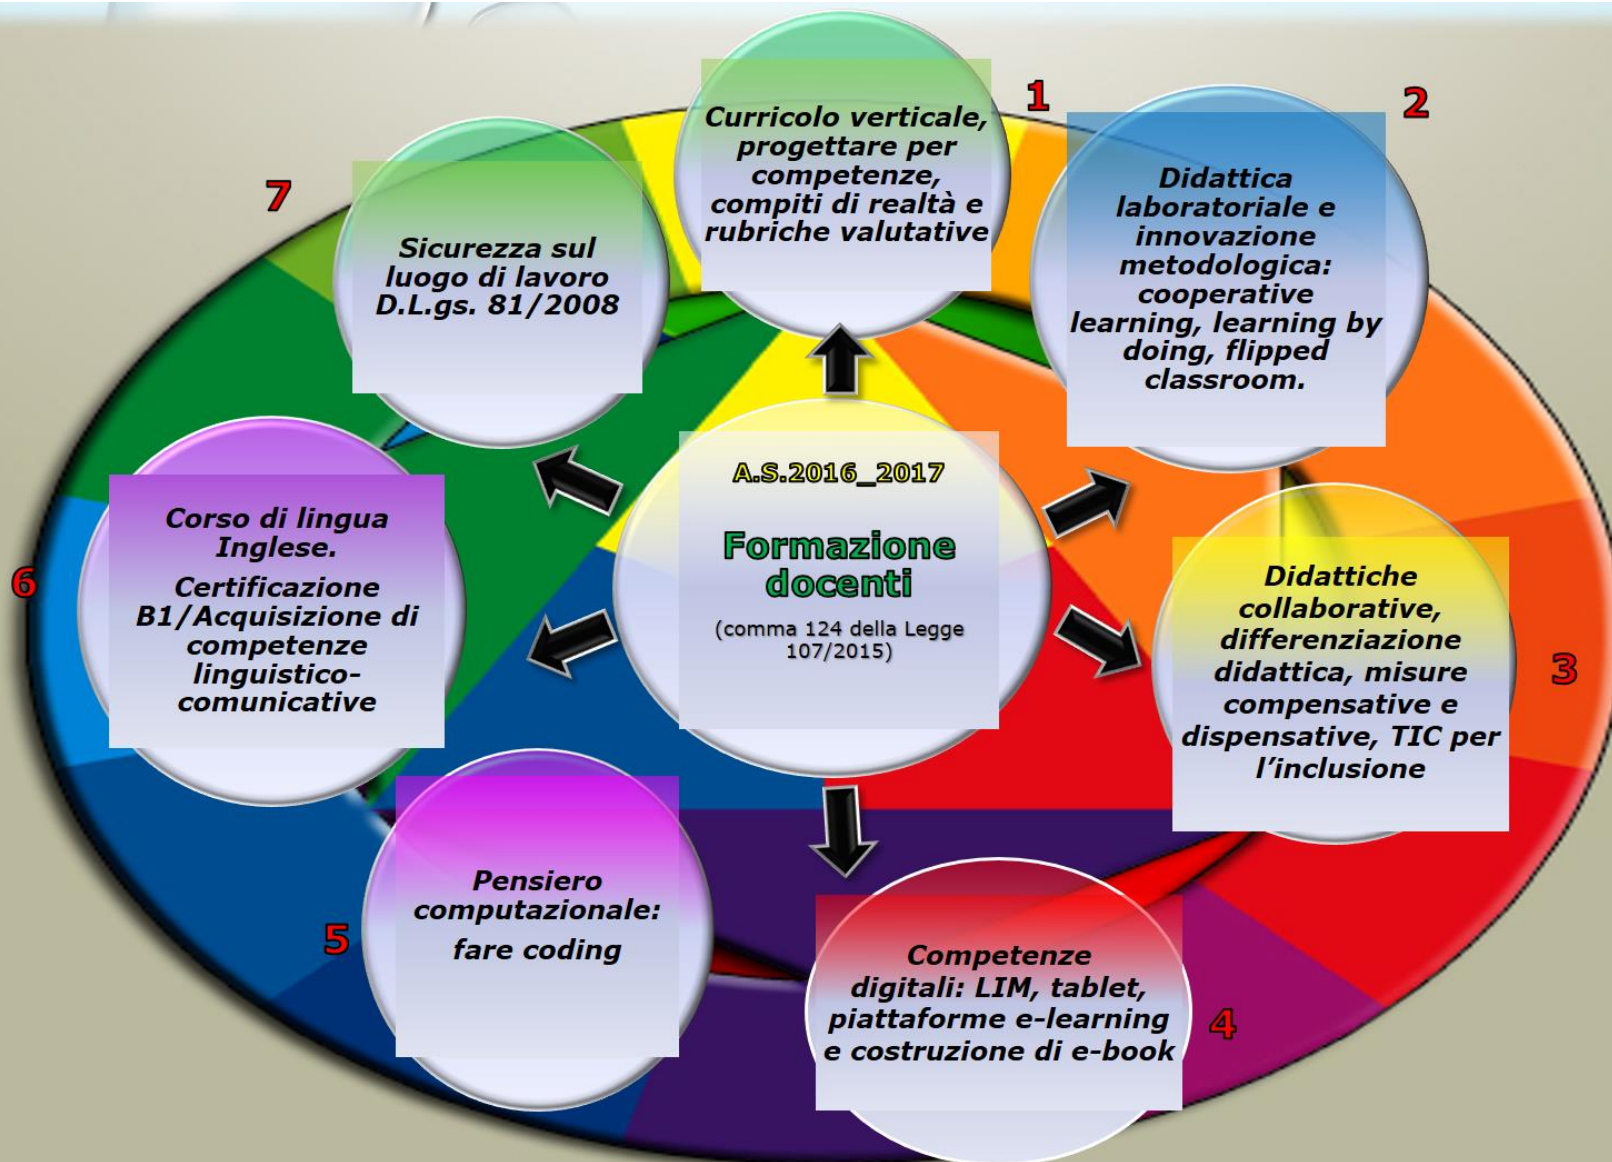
A.S.2016_2017

Formazione docenti

(comma 124 della Legge 107/2015)

1

Curricolo verticale, progettare per competenze, compiti di realtà e rubriche valutative

2

Didattica laboratoriale e innovazione metodologica: cooperative learning, learning by doing, flipped classroom.

3

Didattiche collaborative, differenziazione didattica, misure compensative e dispensative, TIC per l'inclusione

4

Competenze digitali: LIM, tablet, piattaforme e-learning e costruzione di e-book

5

Pensiero computazionale: fare coding

6

Corso di lingua Inglese. Certificazione B1/Acquisizione di competenze linguistico-comunicative

7

Sicurezza sul luogo di lavoro D.L.gs. 81/2008